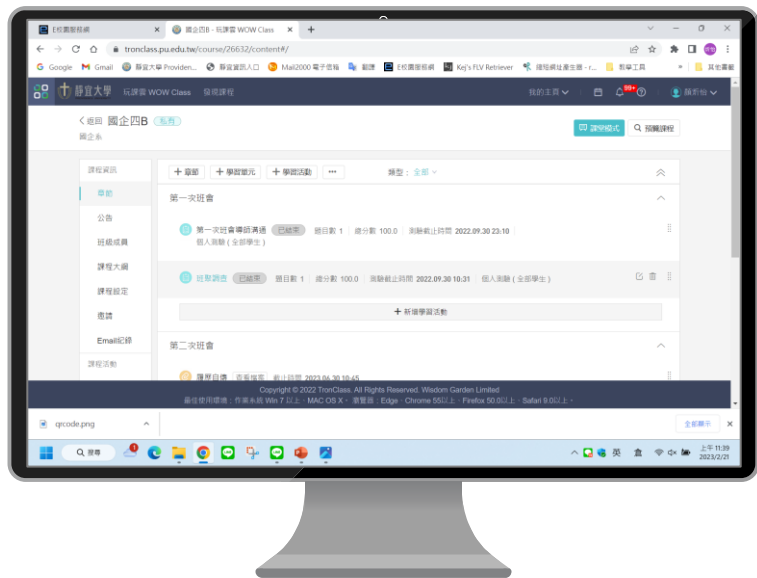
E校園服務網 ×
國企四B - 玩課雲 WOW Class ×
+

tronclass.pu.edu.tw/course/26632/content#/

Google  Gmail  靜宜大學 Providen...  靜宜資訊入口  Mail2000 電子信箱  翻譯  E校園服務網  Kej's FLV Retriever  縮短網址產生器 - r...  教學工具  其他書籤

靜宜大學  玩課雲 WOW Class  發現課程  我的主頁  99+  賴新怡

< 返回  國企四B  私有
國企系

課堂模式  預覽課程

課程資訊
章節
公告
班級成員
課程大綱
課程設定
徵詢
Email記錄
課程活動

+ 章節  + 學習單元  + 學習活動  ···  類型：全部

第一次班會

第一次班會導師溝通  已結束  題目數 1  總分數 100.0  測驗截止時間 2022.09.30 23:10
個人測驗（全部學生）

班聯調查  已結束  題目數 1  總分數 100.0  測驗截止時間 2022.09.30 10:31  個人測驗（全部學生）

+ 新增學習活動

第二次班會

履歷自傳  查看檔案  截止時間 2023.06.30 10:45

Copyright © 2022 TronClass. All Rights Reserved. Wisdom Garden Limited
最佳使用環境：作業系統 Win 7 以上、MAC OS X、瀏覽器：Edge、Chrome 55以上、Firefox 50.0以上、Safari 9.0以上。

qrcode.png  全部顯示

搜尋  英  上午 11:39  2023/2/21